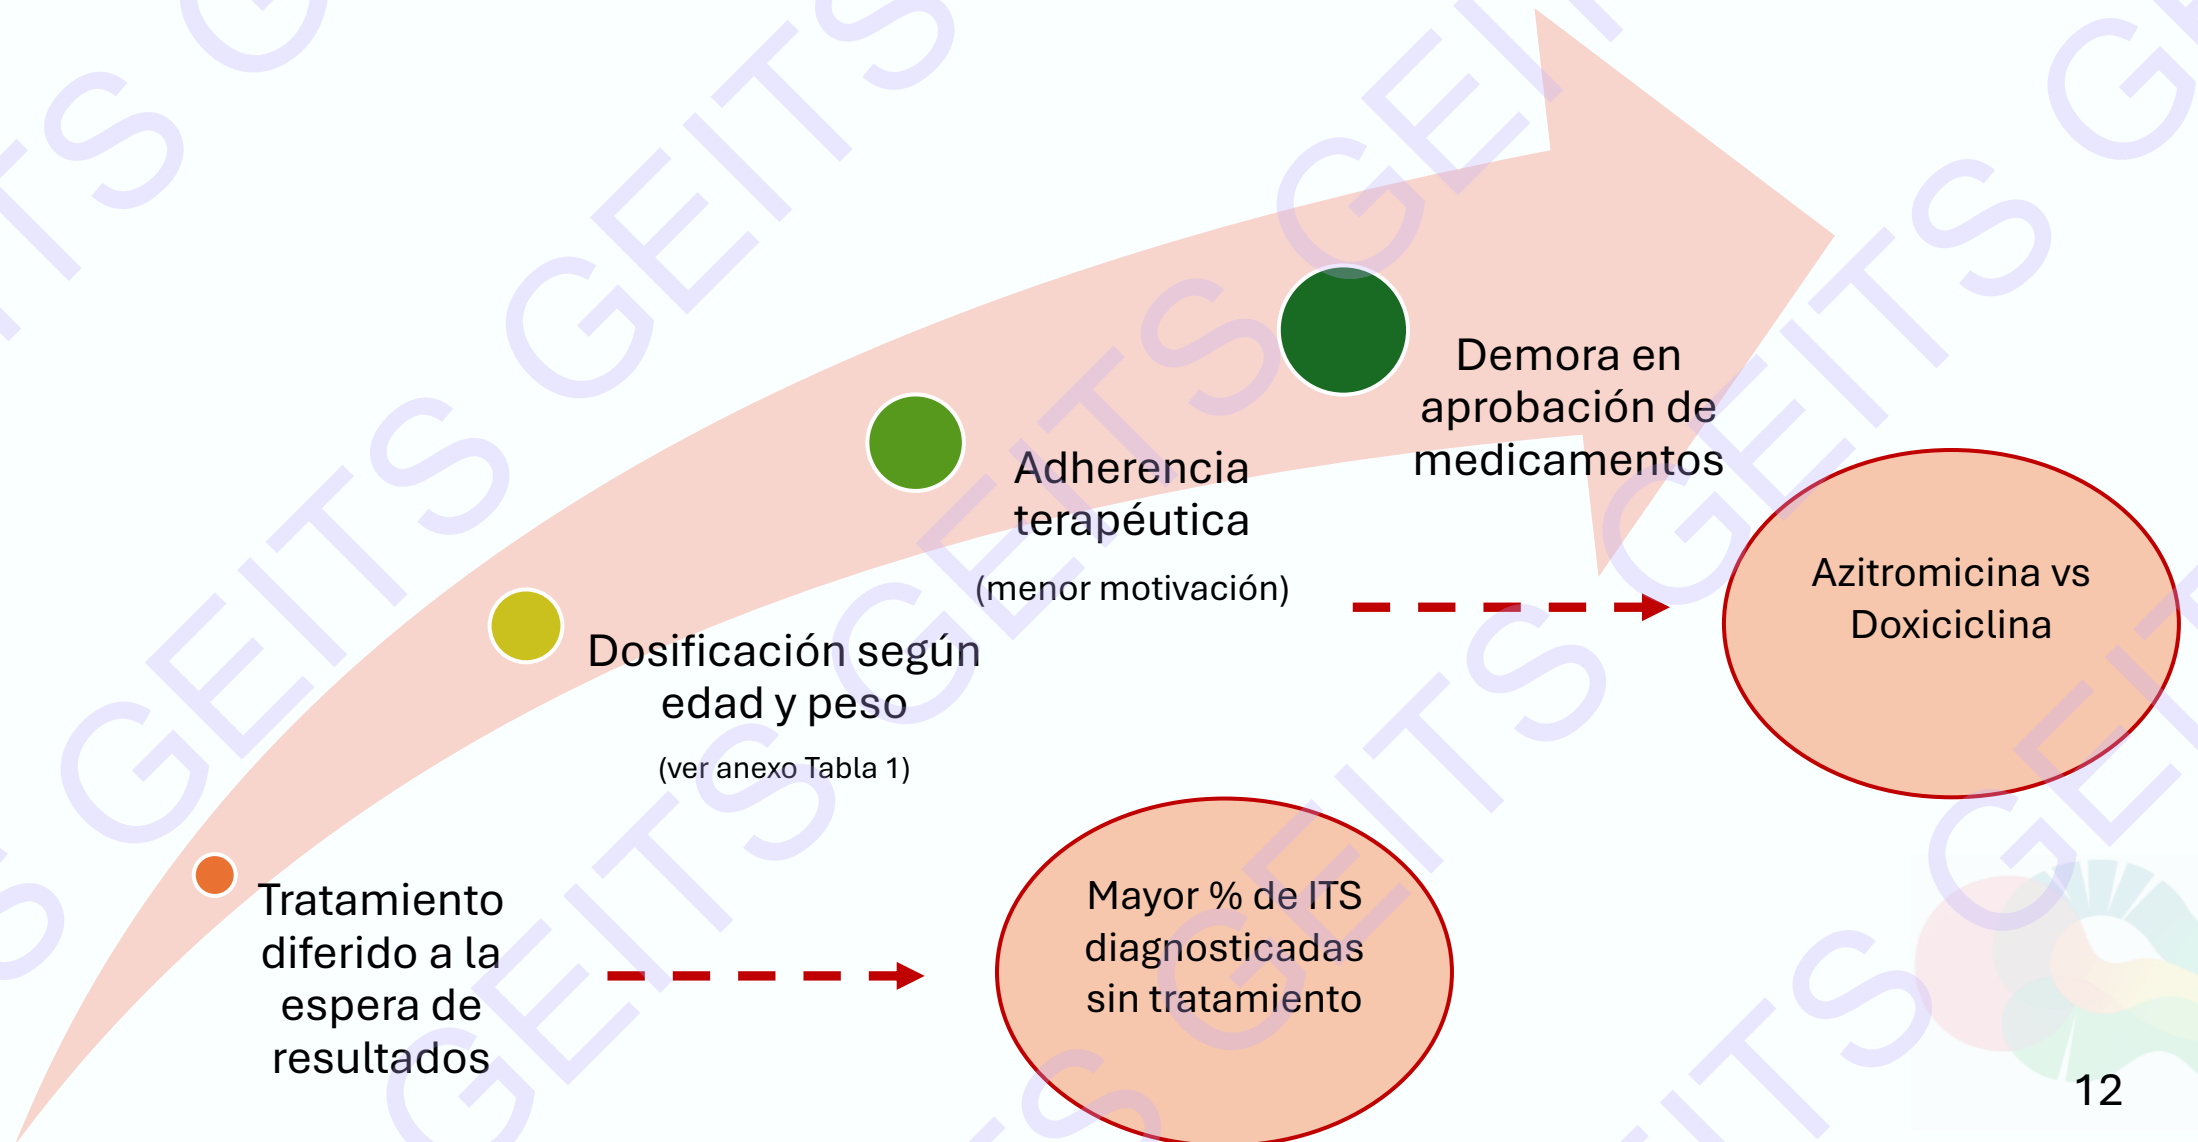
Demora en aprobación de medicamentos

Adherencia terapéutica

(menor motivación)

Azitromicina vs Doxiciclina

Dosificación según edad y peso

(ver anexo Tabla 1)

Tratamiento diferido a la espera de resultados

Mayor % de ITS diagnosticadas sin tratamiento

12